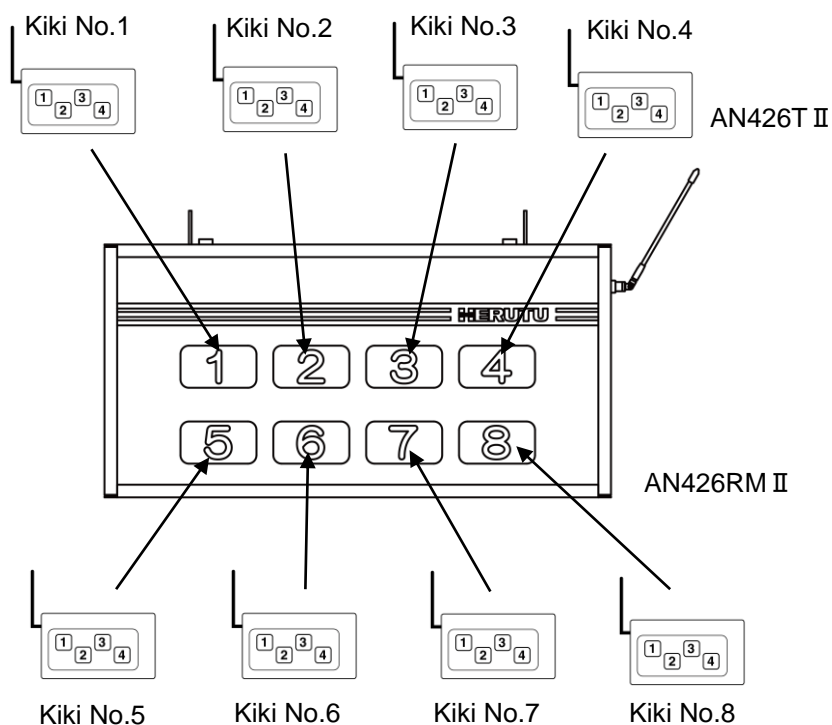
Kiki No.1

1 2 3 4

Kiki No.2

1 2 3 4

Kiki No.3

1 2 3 4

Kiki No.4

1 2 3 4

AN426T Ⅱ

HERUTU

1 2 3 4

5 6 7 8

AN426RM Ⅱ

1 2 3 4

1 2 3 4

1 2 3 4

1 2 3 4

Kiki No.5

Kiki No.6

Kiki No.7

Kiki No.8